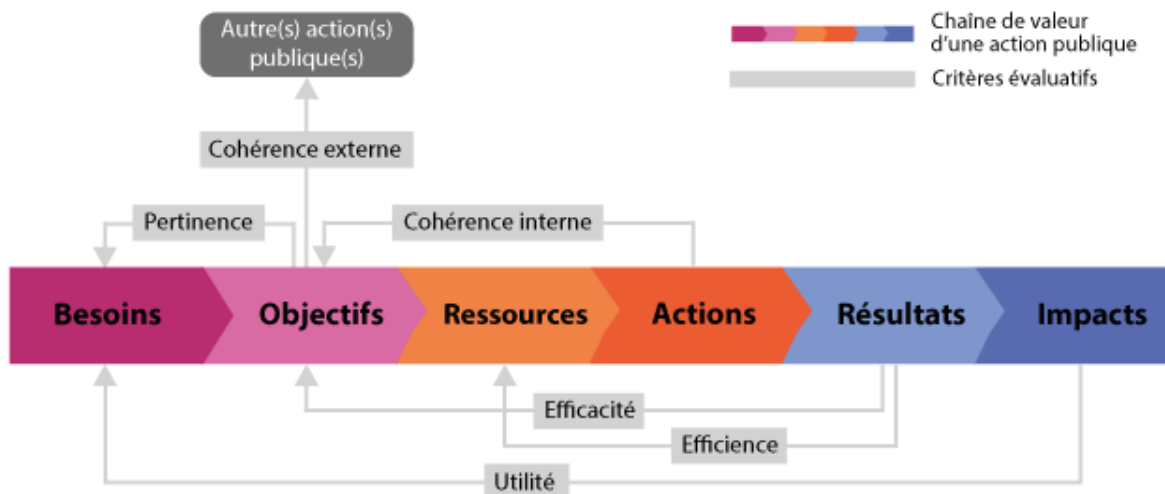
Autre(s) action(s) publique(s)

Chaîne de valeur d'une action publique

Critères évaluatifs

Cohérence externe

Pertinence

Cohérence interne

Besoins

Objectifs

Ressources

Actions

Résultats

Impacts

Efficacité

Efficience

Utilité